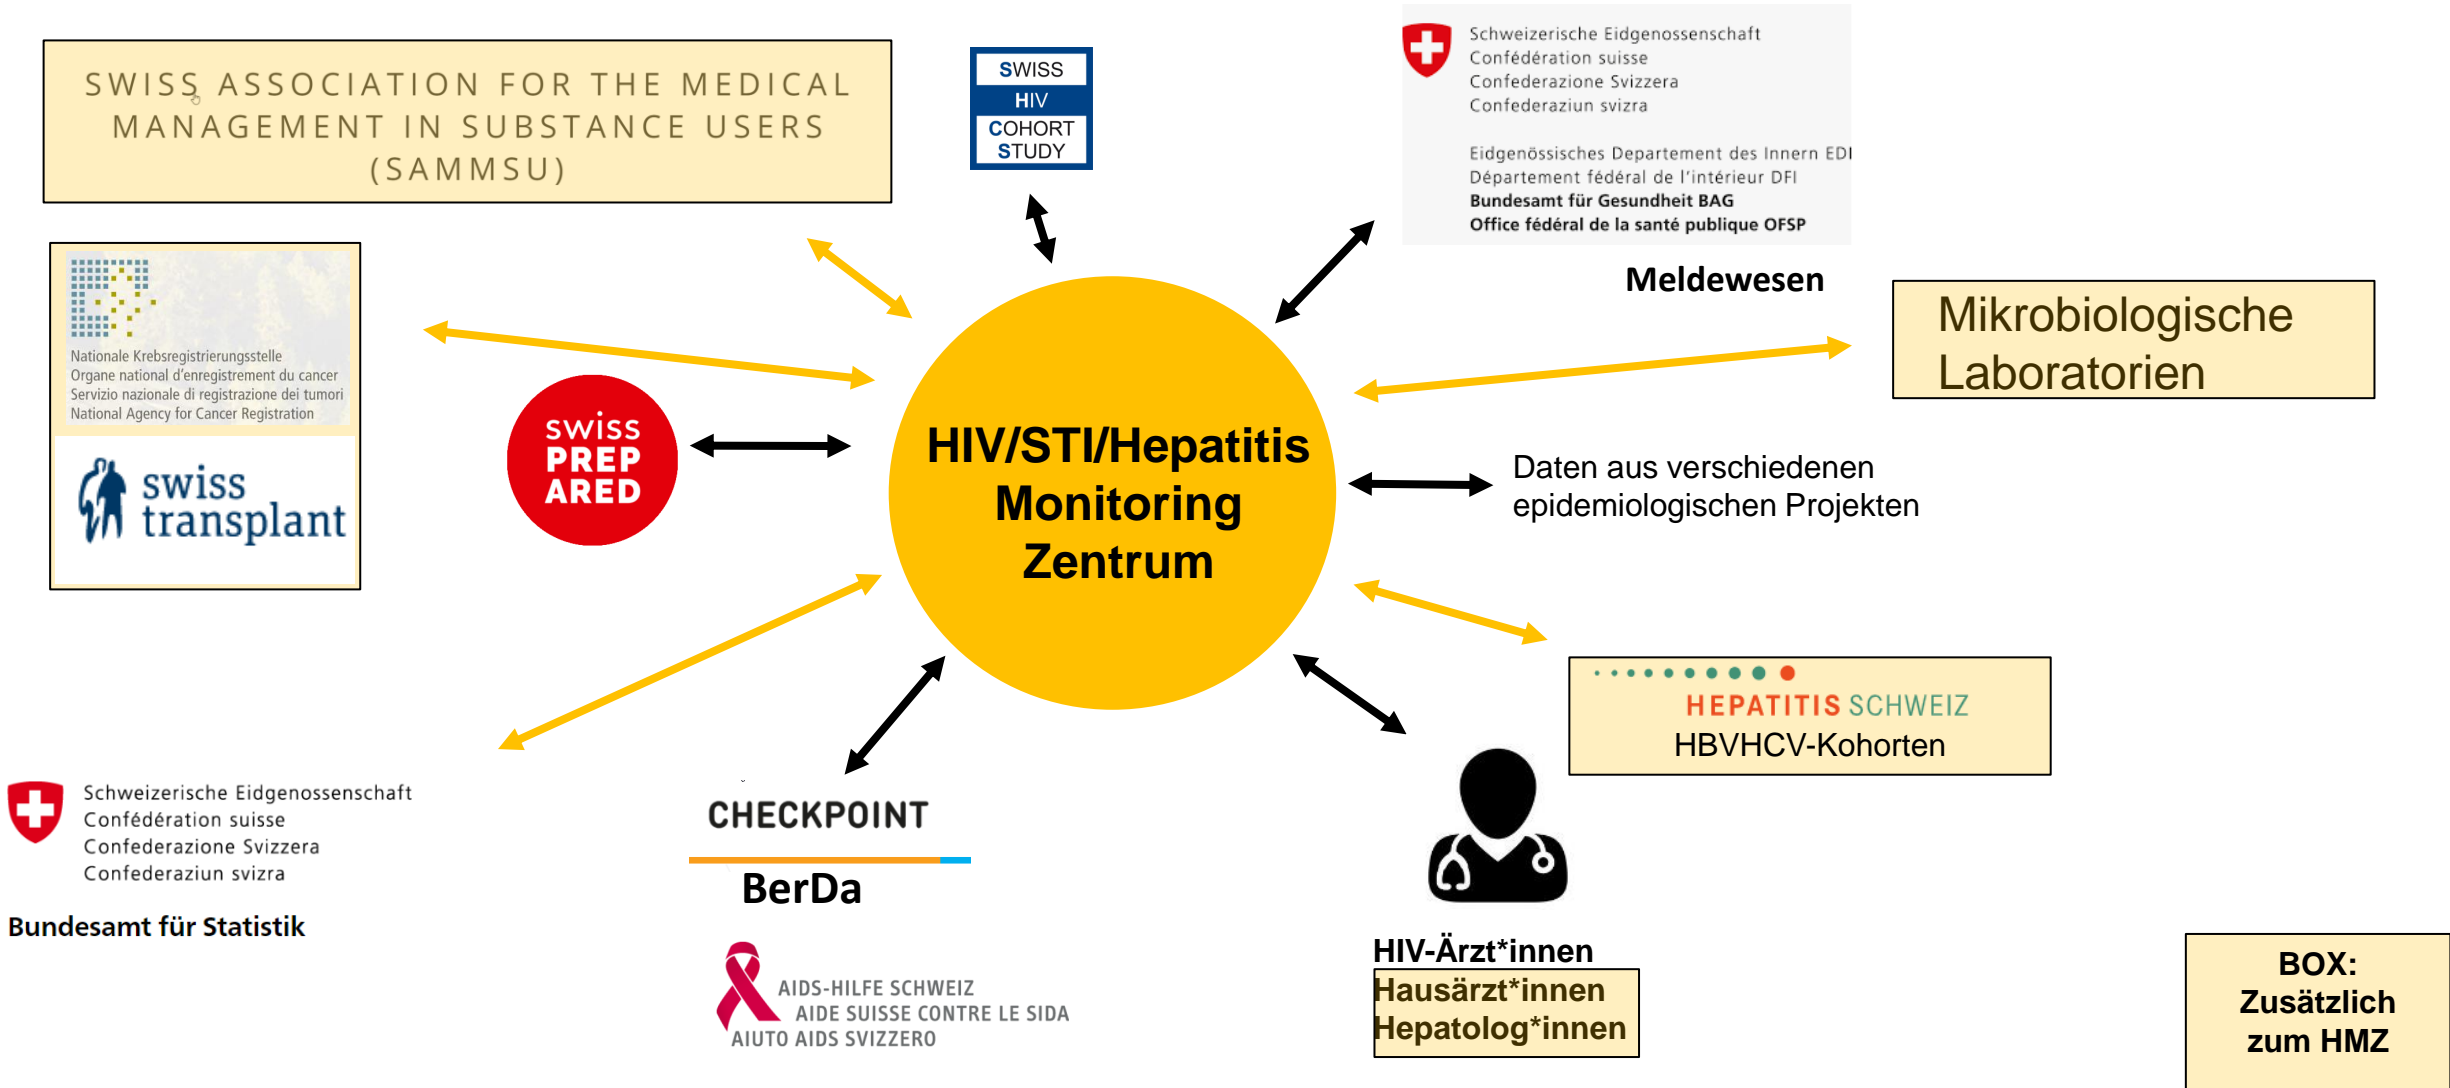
SWISS ASSOCIATION FOR THE MEDICAL MANAGEMENT IN SUBSTANCE USERS (SAMMSU)

SWISS HIV COHORT STUDY

Schweizerische Eidgenossenschaft
Confédération suisse
Confederazione Svizzera
Confederaziun svizra

Eidgenössisches Departement des Innern EDI
Département fédéral de l'intérieur DFI
Bundesamt für Gesundheit BAG
Office fédéral de la santé publique OFSP

Meldewesen

Mikrobiologische Laboratorien

Nationale Krebsregistrierungsstelle
Organe national d'enregistrement du cancer
Servizio nazionale di registrazione dei tumori
National Agency for Cancer Registration

swiss transplant

swiss PREP ARED

HIV/STI/Hepatitis Monitoring Zentrum

Daten aus verschiedenen epidemiologischen Projekten

HEPATITIS SCHWEIZ
HBVHCV-Kohorten

Schweizerische Eidgenossenschaft
Confédération suisse
Confederazione Svizzera
Confederaziun svizra

Bundesamt für Statistik

CHECKPOINT

BerDa

AIDS-HILFE SCHWEIZ
AIDE SUISSE CONTRE LE SIDA
AIUTO AIDS SVIZZERO

HIV-Ärzt*innen
Hausärzt*innen
Hepatolog*innen

BOX: Zusätzlich zum HMZ